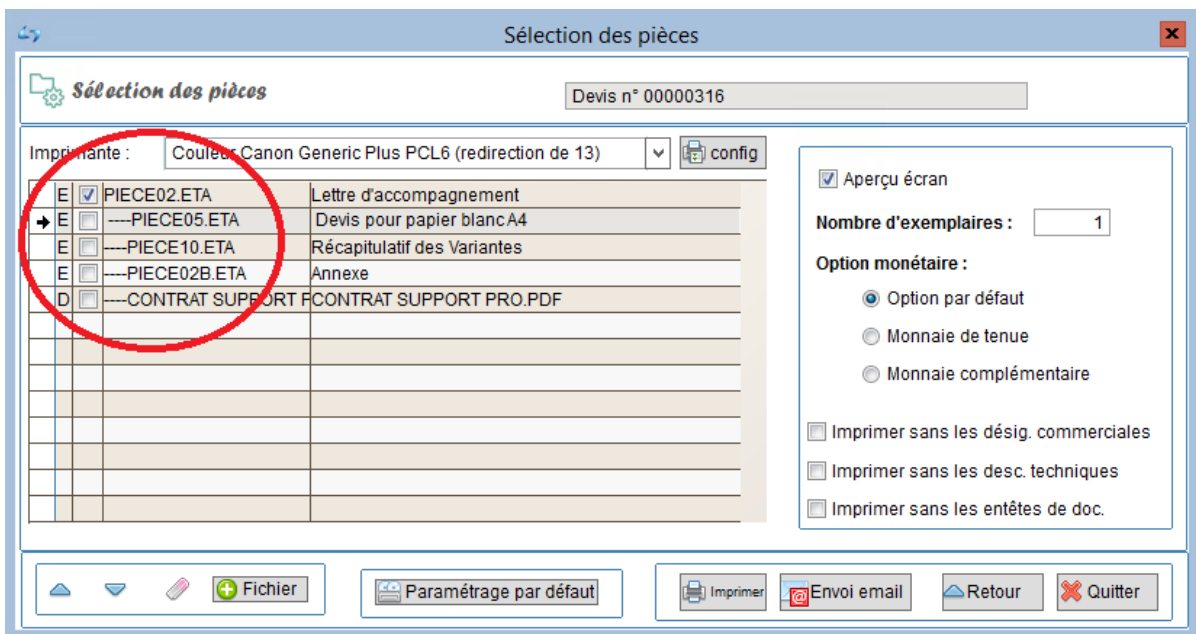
Sélection des pièces

Sélection des pièces

Devis n° 00000316

Imprimante : Couleur Canon Generic Plus PCL6 (redirection de 13)

config

| | | | |
|---|---|---|---|
| E | ☑ | PIECE02.ETA | Lettre d'accompagnement |
| E | ☐ | ----PIECE05.ETA | Devis pour papier blanc A4 |
| E | ☐ | ----PIECE10.ETA | Récapitulatif des Variantes |
| E | ☐ | ----PIECE02B.ETA | Annexe |
| D | ☐ | ----CONTRAT SUPPORT F | CONTRAT SUPPORT PRO.PDF |

Aperçu écran

Nombre d'exemplaires : 1

Option monétaire :

Option par défaut

Monnaie de tenue

Monnaie complémentaire

Imprimer sans les désig. commerciales

Imprimer sans les desc. techniques

Imprimer sans les entêtes de doc.

Fichier

Paramétrage par défaut

Imprimer

Envoi email

Retour

Quitter